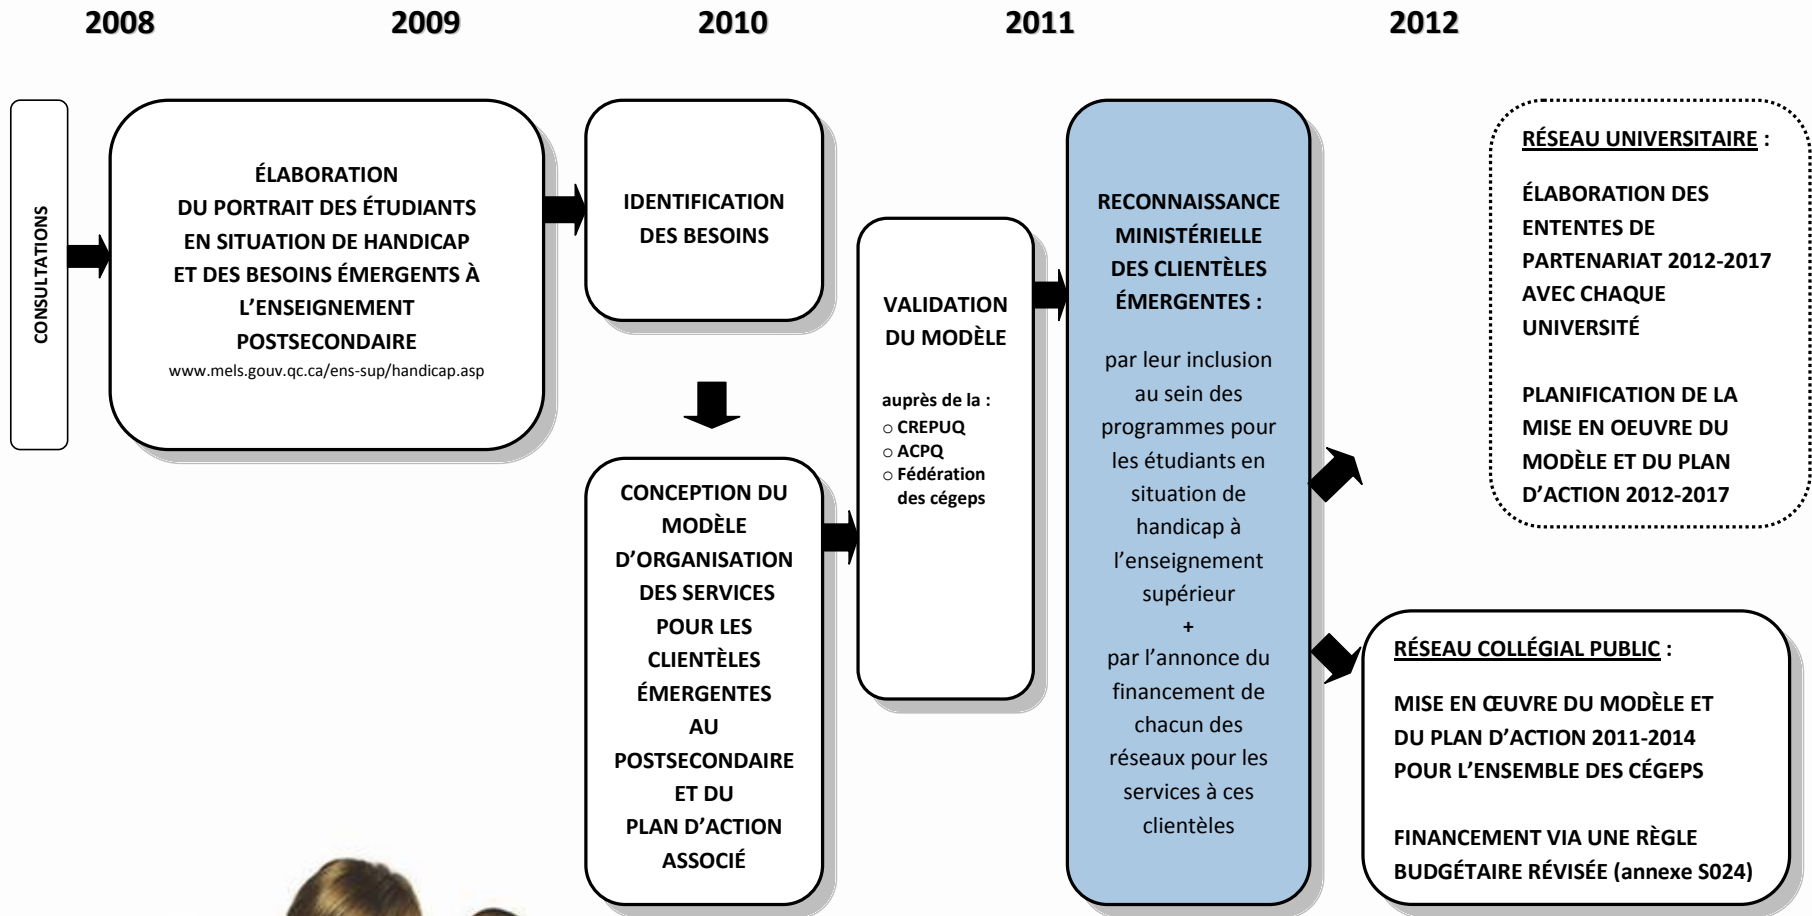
2008 2009 2010 2011 2012

CONSULTATIONS

ÉLABORATION DU PORTRAIT DES ÉTUDIANTS EN SITUATION DE HANDICAP ET DES BESOINS ÉMERGENTS À L'ENSEIGNEMENT POSTSECONDAIRE
www.mels.gouv.qc.ca/ens-sup/handicap.asp

IDENTIFICATION DES BESOINS

CONCEPTION DU MODÈLE D'ORGANISATION DES SERVICES POUR LES CLIENTÈLES ÉMERGENTES AU POSTSECONDAIRE ET DU PLAN D'ACTION ASSOCIÉ

VALIDATION DU MODÈLE

auprès de la :
○ CREPUQ
○ ACPQ
○ Fédération des cégeps

RECONNAISSANCE MINISTÉRIELLE DES CLIENTÈLES ÉMERGENTES :

par leur inclusion au sein des programmes pour les étudiants en situation de handicap à l'enseignement supérieur
+
par l'annonce du financement de chacun des réseaux pour les services à ces clientèles

RÉSEAU UNIVERSITAIRE :

ÉLABORATION DES ENTENTES DE PARTENARIAT 2012-2017 AVEC CHAQUE UNIVERSITÉ

PLANIFICATION DE LA MISE EN OEUVRE DU MODÈLE ET DU PLAN D'ACTION 2012-2017

RÉSEAU COLLÉGIAL PUBLIC :

MISE EN ŒUVRE DU MODÈLE ET DU PLAN D'ACTION 2011-2014 POUR L'ENSEMBLE DES CÉGEPS

FINANCEMENT VIA UNE RÈGLE BUDGÉTAIRE RÉVISÉE (annexe S024)